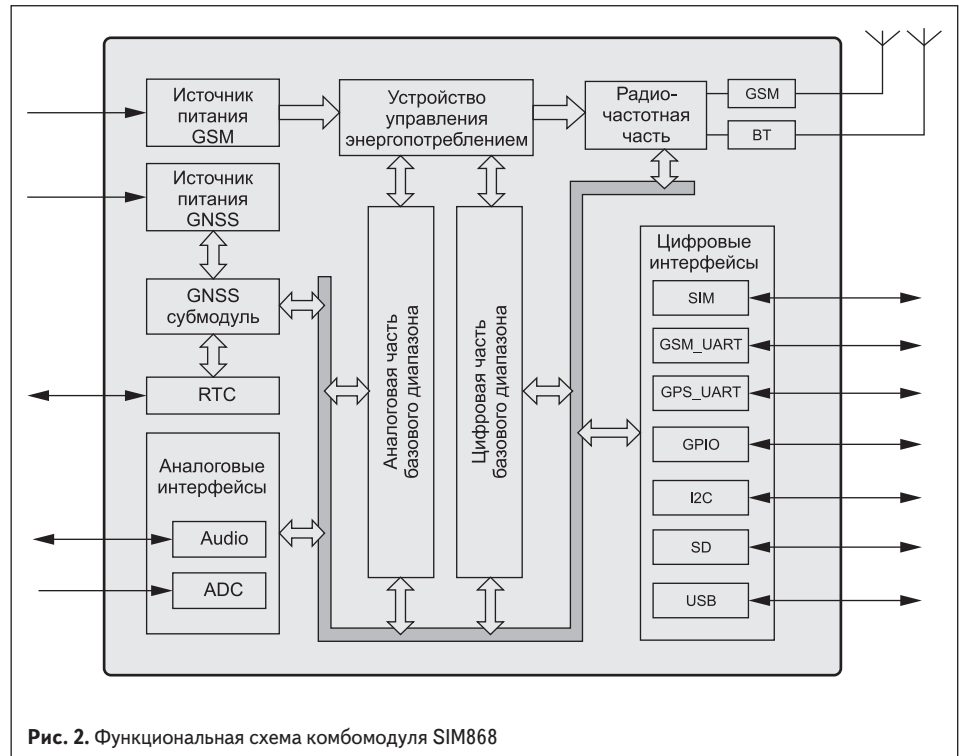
Источник питания GSM

Устройство управления энергопотреблением

Радио-частотная часть

GSM

BT

Источник питания GNSS

GNSS субмодуль

RTC

Аналоговая часть базового диапазона

Цифровая часть базового диапазона

Цифровые интерфейсы

SIM

GSM_UART

GPS_UART

GPIO

I2C

SD

USB

Аналоговые интерфейсы

Audio

ADC

**Рис. 2.** Функциональная схема комбомодуля SIM868